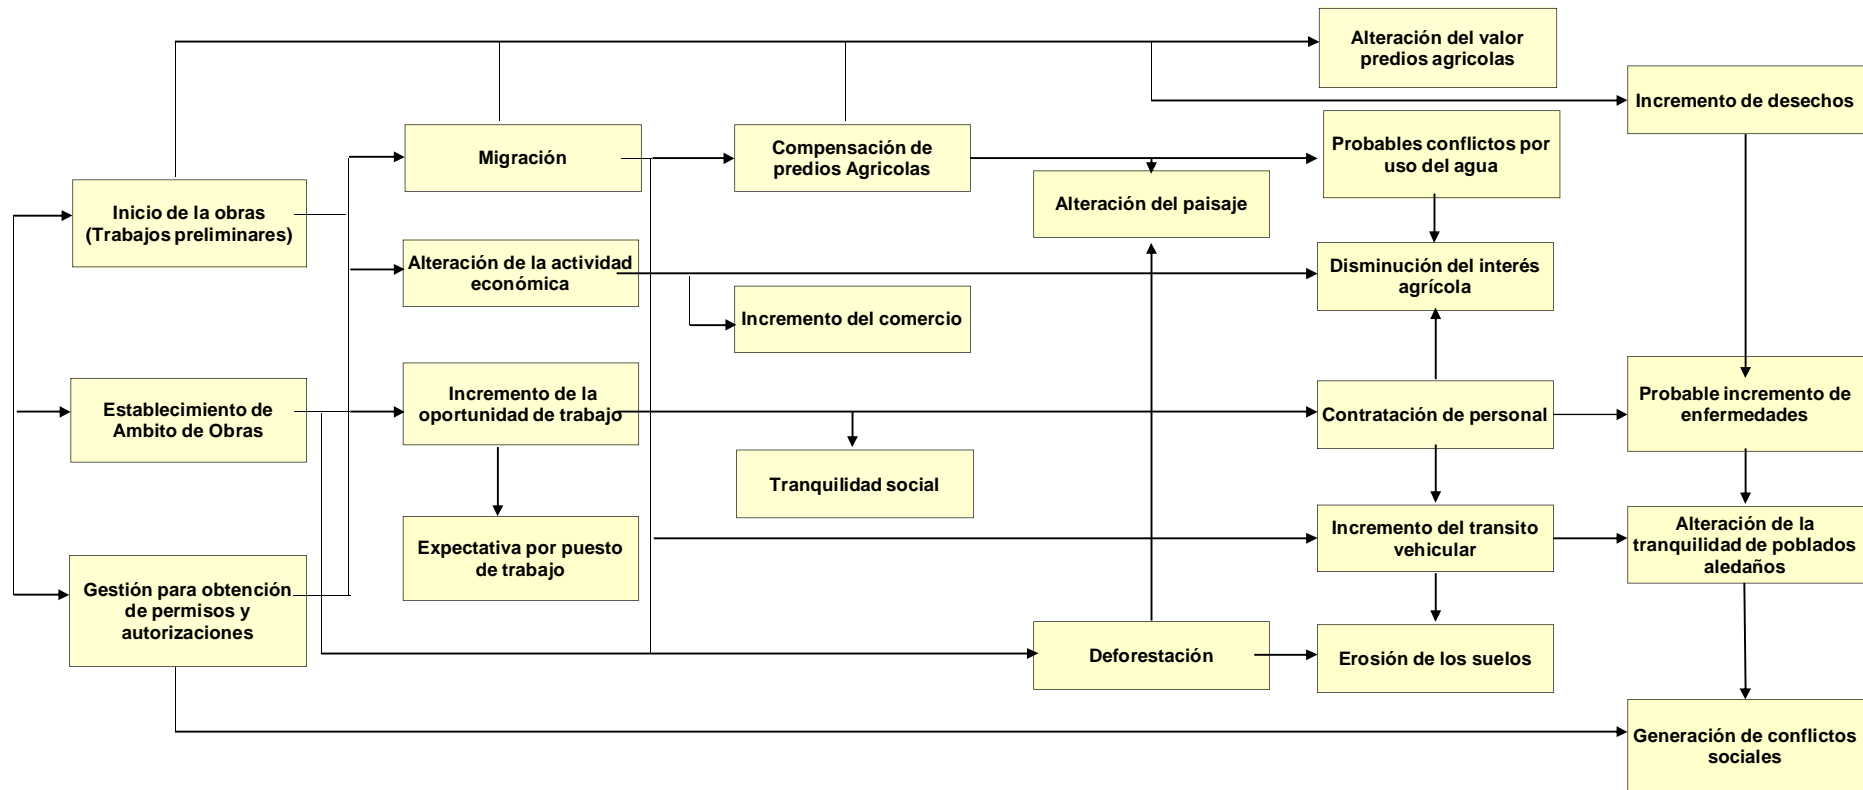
Inicio de la obras (Trabajos preliminares)

Establecimiento de Ambito de Obras

Gestión para obtención de permisos y autorizaciones

Migración

Alteración de la actividad económica

Incremento de la oportunidad de trabajo

Expectativa por puesto de trabajo

Compensación de predios Agricolas

Incremento del comercio

Tranquilidad social

Alteración del paisaje

Deforestación

Alteración del valor predios agricolas

Probables conflictos por uso del agua

Disminución del interés agrícola

Contratación de personal

Incremento del transito vehicular

Erosión de los suelos

Incremento de desechos

Probable incremento de enfermedades

Alteración de la tranquilidad de poblados aledaños

Generación de conflictos sociales